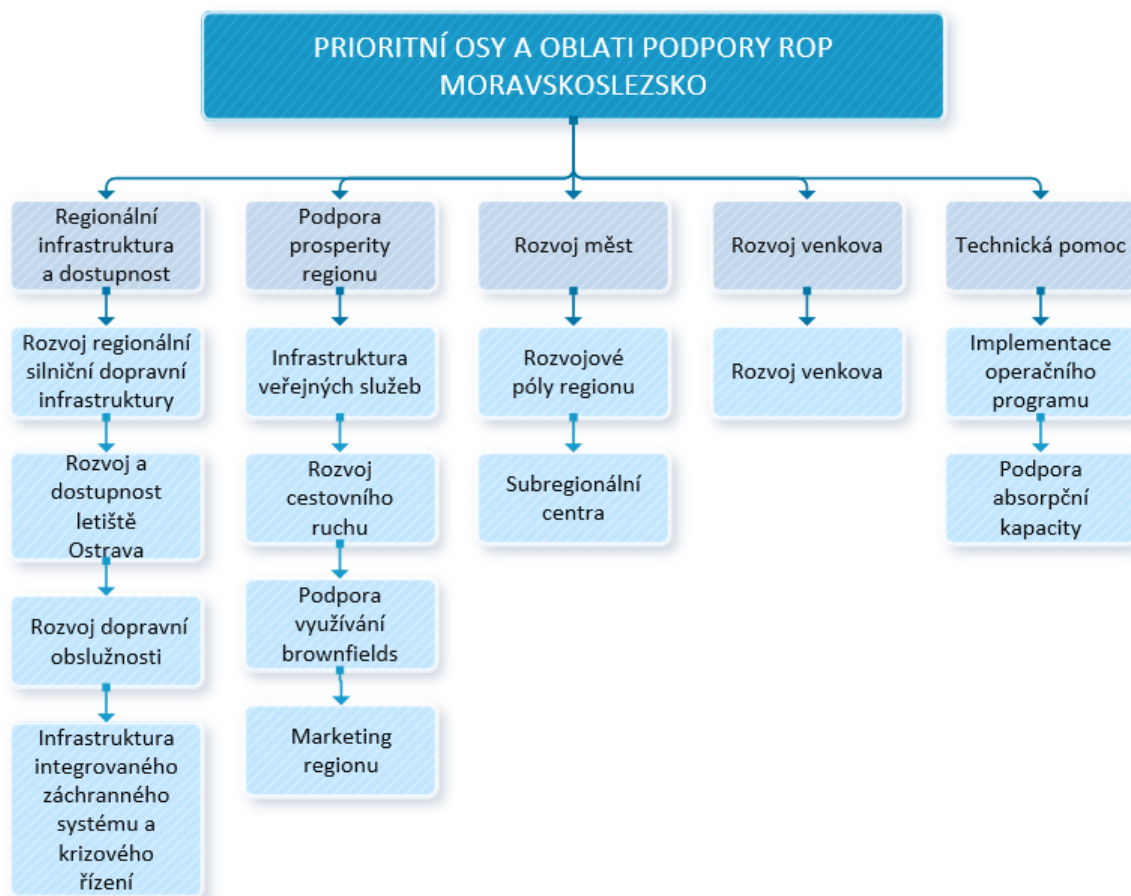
PRIORITNÍ OSY A OBLATI PODPORY ROP MORAVSKOSLEZSKO

Regionální infrastruktura a dostupnost

Rozvoj regionální silniční dopravní infrastruktury

Rozvoj a dostupnost letiště Ostrava

Rozvoj dopravní obslužnosti

Infrastruktura integrovaného záchranného systému a krizového řízení

Podpora prosperity regionu

Infrastruktura veřejných služeb

Rozvoj cestovního ruchu

Podpora využívání brownfields

Marketing regionu

Rozvoj měst

Rozvojové póly regionu

Subregionální centra

Rozvoj venkova

Rozvoj venkova

Technická pomoc

Implementace operačního programu

Podpora absorpční kapacity